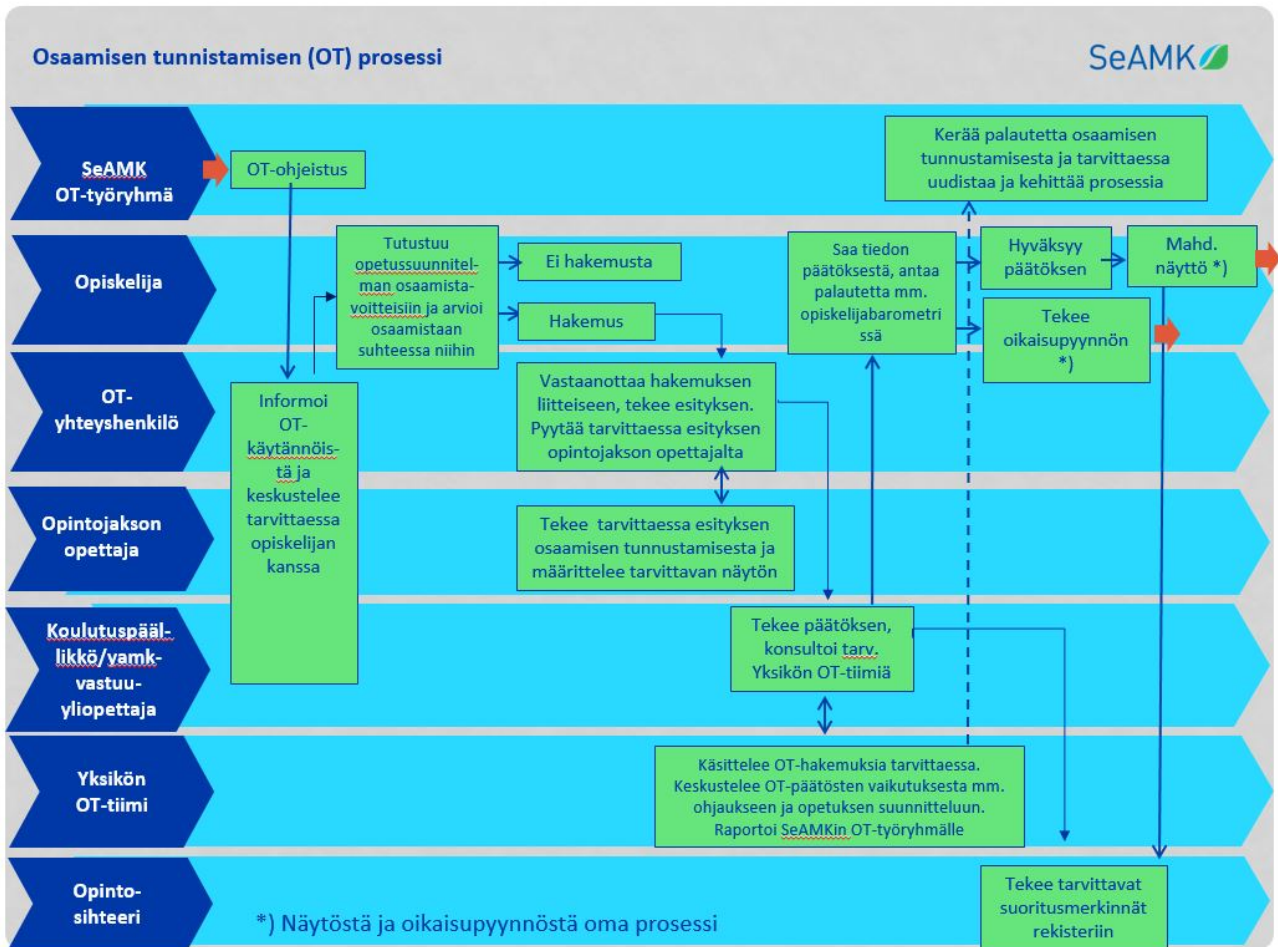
Osaamisen tunnistamisen (OT) prosessi

SeAMK

SeAMK OT-työryhmä

OT-ohjeistus

Kerää palautetta osaamisen tunnustamisesta ja tarvittaessa uudistaa ja kehittää prosessia

Opiskelija

Tutustuu opetussuunnitelman osaamistavoitteisiin ja arvioi osaamistaan suhteessa niihin

Ei hakemusta

Hakemus

Saa tiedon päätöksestä, antaa palautetta mm. opiskelijabarometrissä

Hyväksyy päätöksen

Mahd. näyttö *)

Tekee oikaisupyynnön *)

OT-yhteyshenkilö

Informoi OT-käytännöistä ja keskustelee tarvittaessa opiskelijan kanssa

Vastaanottaa hakemuksen liitteineen, tekee esityksen. Pyytää tarvittaessa esityksen opintojakson opettajalta

Opintojakson opettaja

Tekee tarvittaessa esityksen osaamisen tunnustamisesta ja määrittelee tarvittavan näytön

Koulutuspäällikkö/yamk-vastuuyliopettaja

Tekee päätöksen, konsultoi tarv. Yksikön OT-tiimiä

Yksikön OT-tiimi

Käsittelee OT-hakemuksia tarvittaessa. Keskustelee OT-päätösten vaikutuksesta mm. ohjaukseen ja opetuksen suunnitteluun. Raportoi SeAMKin OT-työryhmälle

Opinto-sihteeri

*) Näytöstä ja oikaisupyynnöstä oma prosessi

Tekee tarvittavat suoritusmerkinnät rekisteriin